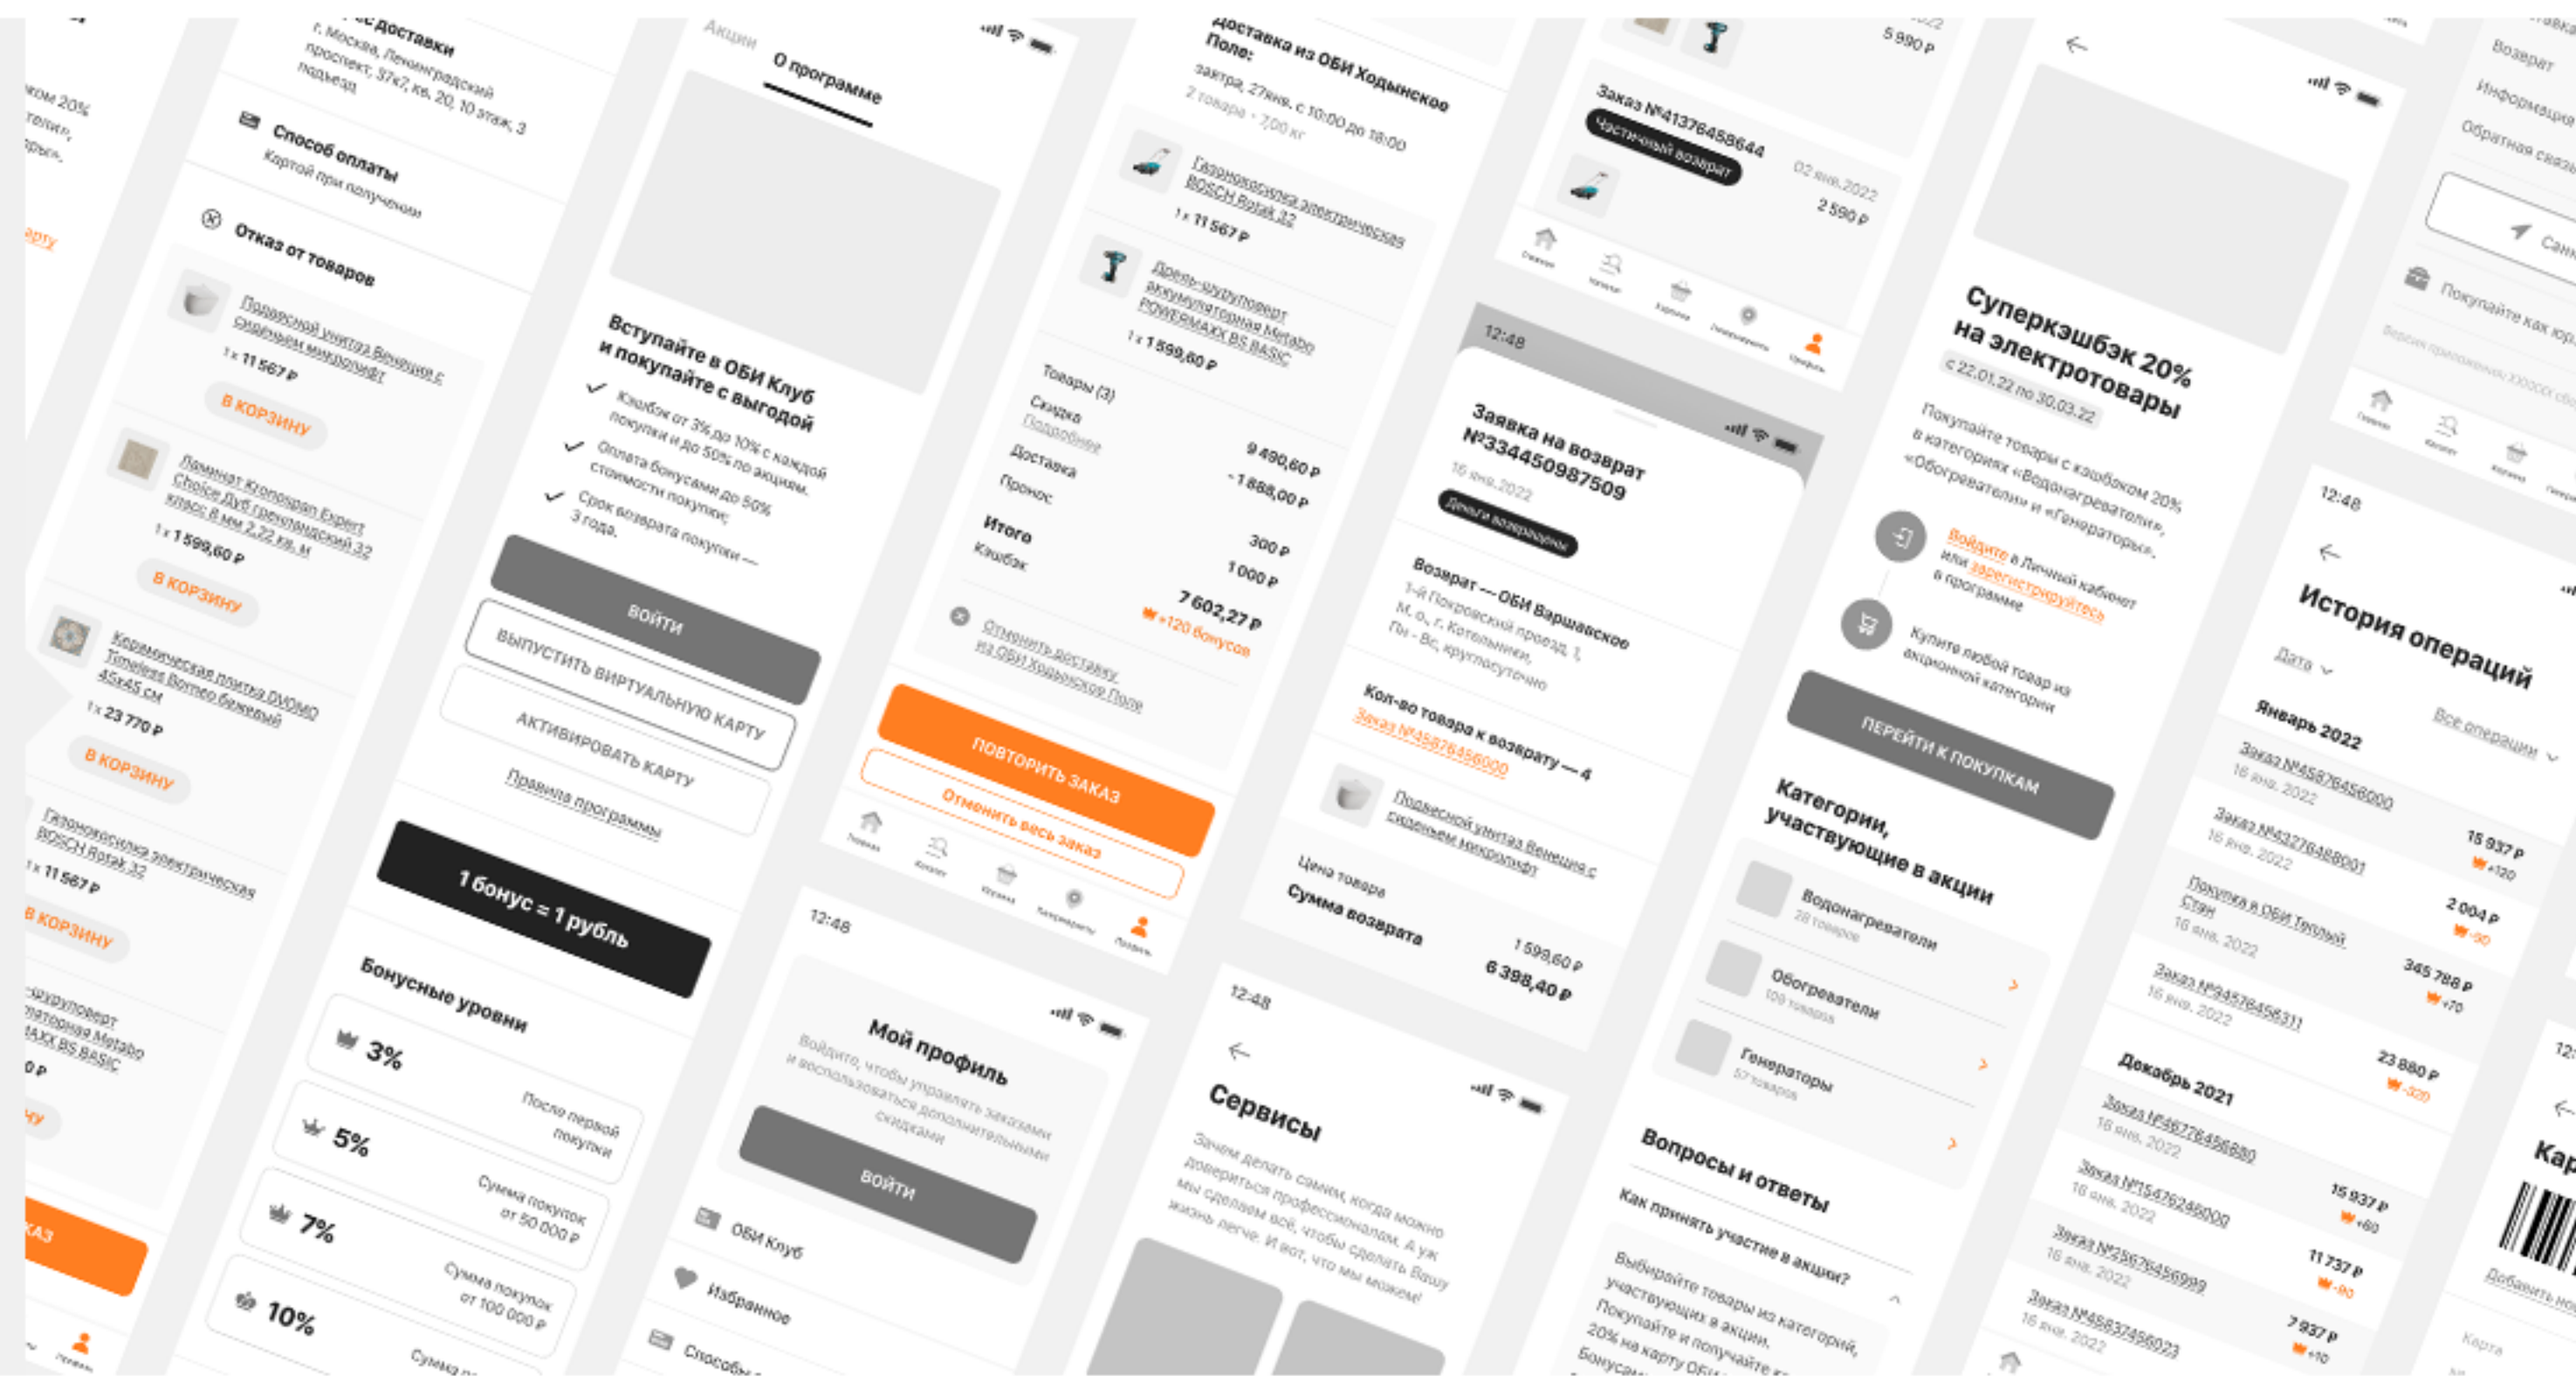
Способ доставки
г. Москва, Ленинградский проспект, 37к7, кв. 20, 10 этаж, 3 подъезд

Способ оплаты
Картой при получении

Отказ от товаров

Подвесной унитаз Венеция с сиденьем микролифт
1 x 11 567 ₽
В КОРЗИНУ

Ламинат Kronopan Expert Choice Дуб гренландский 32 класс 8 мм 2,22 кв. м
1 x 1 599,60 ₽
В КОРЗИНУ

Керамическая плитка DVOMO Timeless Romeo бежевый 45x45 см
1 x 23 770 ₽
В КОРЗИНУ

Газонокосилка электрическая BOSCH Rotak 32
1 x 11 567 ₽
В КОРЗИНУ

Акции
О программе

Вступайте в ОБИ Клуб и покупайте с выгодой
Кэшбэк от 3% до 10% с каждой покупки и до 50% по акциям.
Оплата бонусами до 50% стоимости покупки;
Срок возврата покупки — 3 года.
ВОЙТИ
ВЫПУСТИТЬ ВИРТУАЛЬНУЮ КАРТУ
АКТИВИРОВАТЬ КАРТУ
Правила программы

1 бонус = 1 рубль

Бонусные уровни
3% После первой покупки
5% Сумма покупок от 50 000 ₽
7% Сумма покупок от 100 000 ₽
10% Сумма

Доставка из ОБИ Ходынское Поле:
завтра, 27янв, с 10:00 до 18:00
2 товара · 7,00 кг

Газонокосилка электрическая BOSCH Rotak 32
1 x 11 567 ₽

Дрель-шуруповерт аккумуляторная Metabo POWERMAXX BS BASIC
1 x 1 599,60 ₽

Товары (3) 9 490,60 ₽
Скидка -1 888,00 ₽
Подробнее
Доставка 300 ₽
Пронос 1 000 ₽
Итого 7 602,27 ₽
Кэшбэк +120 бонусов
Отменить доставку из ОБИ Ходынское Поле
ПОВТОРИТЬ ЗАКАЗ
Отменить весь заказ

12:48
Мой профиль
Войдите, чтобы управлять заказами и воспользоваться дополнительными скидками
ВОЙТИ
ОБИ Клуб
Избранное
Способы

5 990 ₽
Заказ №41376458644
Частичный возврат
02 янв. 2022
2 590 ₽

12:48
Заявка на возврат №334450987509
16 янв. 2022
Деньги возвращены
Возврат — ОБИ Варшавское
1-й Покровский проезд, 1, М. о., г. Котельники, Пн - Вс, круглосуточно
Кол-во товара к возврату — 4
Заказ №45876456000
Подвесной унитаз Венеция с сиденьем микролифт
Цена товара 1 599,60 ₽
Сумма возврата 6 398,40 ₽

12:48
Сервисы
Зачем делать самим, когда можно довериться профессионалам. А уж мы сделаем всё, чтобы сделать Вашу жизнь легче. И вот, что мы можем!

Суперкэшбэк 20% на электротовары
с 22.01.22 по 30.03.22
Покупайте товары с кэшбэком 20% в категориях «Водонагреватели», «Обогреватели» и «Генераторы».
Войдите в Личный кабинет или зарегистрируйтесь в программе
Купите любой товар из акционной категории
ПЕРЕЙТИ К ПОКУПКАМ
Категории, участвующие в акции
Водонагреватели 28 товаров
Обогреватели 109 товаров
Генераторы 57 товаров
Вопросы и ответы
Как принять участие в акции?
Выбирайте товары из категорий, участвующих в акции.
Покупайте и получайте 20% на карту ОБИ

Возврат
Информация
Обратная связь
Покупайте как юр
12:48
История операций
Дата
Все операции
Январь 2022
Заказ №45876456000 16 янв. 2022 15 937 ₽ +120
Заказ №43276488001 16 янв. 2022 2 004 ₽ -90
Покупка в ОБИ Теплый Стан 16 янв. 2022 345 788 ₽ +70
Заказ №94576456311 16 янв. 2022 23 880 ₽ -320
Декабрь 2021
Заказ №45676456880 16 янв. 2022 15 937 ₽ +80
Заказ №15476248000 16 янв. 2022 11 737 ₽ -90
Заказ №25676456999 16 янв. 2022 7 937 ₽ +10
Заказ №45637456023 16 янв. 2022